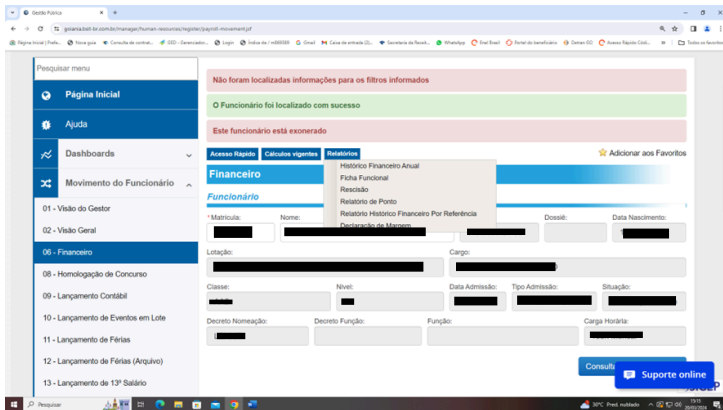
Gestão Pública

goiania.bsit-br.com.br/manager/human-resources/register/payroll-movement.jsf

Página Inicial | Prefe... Nova guia Consulta de contrat... GED - Gerenciado... Login Índice de /e888088 Gmail Caixa de entrada (2)... Secretaria da Receit... WhatsApp Enel Brasil Portal do beneficiário Detran GO Acesso Rápido Cód... Todos os favoritos

Pesquisar menu

Página Inicial

Ajuda

Dashboards

Movimento do Funcionário

01 - Visão do Gestor

02 - Visão Geral

06 - Financeiro

08 - Homologação de Concurso

09 - Lançamento Contábil

10 - Lançamento de Eventos em Lote

11 - Lançamento de Férias

12 - Lançamento de Férias (Arquivo)

13 - Lançamento de 13º Salário

Não foram localizadas informações para os filtros informados

O Funcionário foi localizado com sucesso

Este funcionário está exonerado

Acesso Rápido | Cálculos vigentes | Relatórios

Adicionar aos Favoritos

Histórico Financeiro Anual
Ficha Funcional
Rescisão
Relatório de Ponto
Relatório Histórico Financeiro Por Referência
Declaração de Margem

Financeiro

Funcionário

* Matrícula: | Nome: | Dossiê: | Data Nascimento:

Lotação: | Cargo:

Classe: | Nível: | Data Admissão: | Tipo Admissão: | Situação:

Decreto Nomeação: | Decreto Função: | Função: | Carga Horária:

Consulta

Suporte online

Pesquisar

30°C Pred. nublado 15:11 20/02/2024